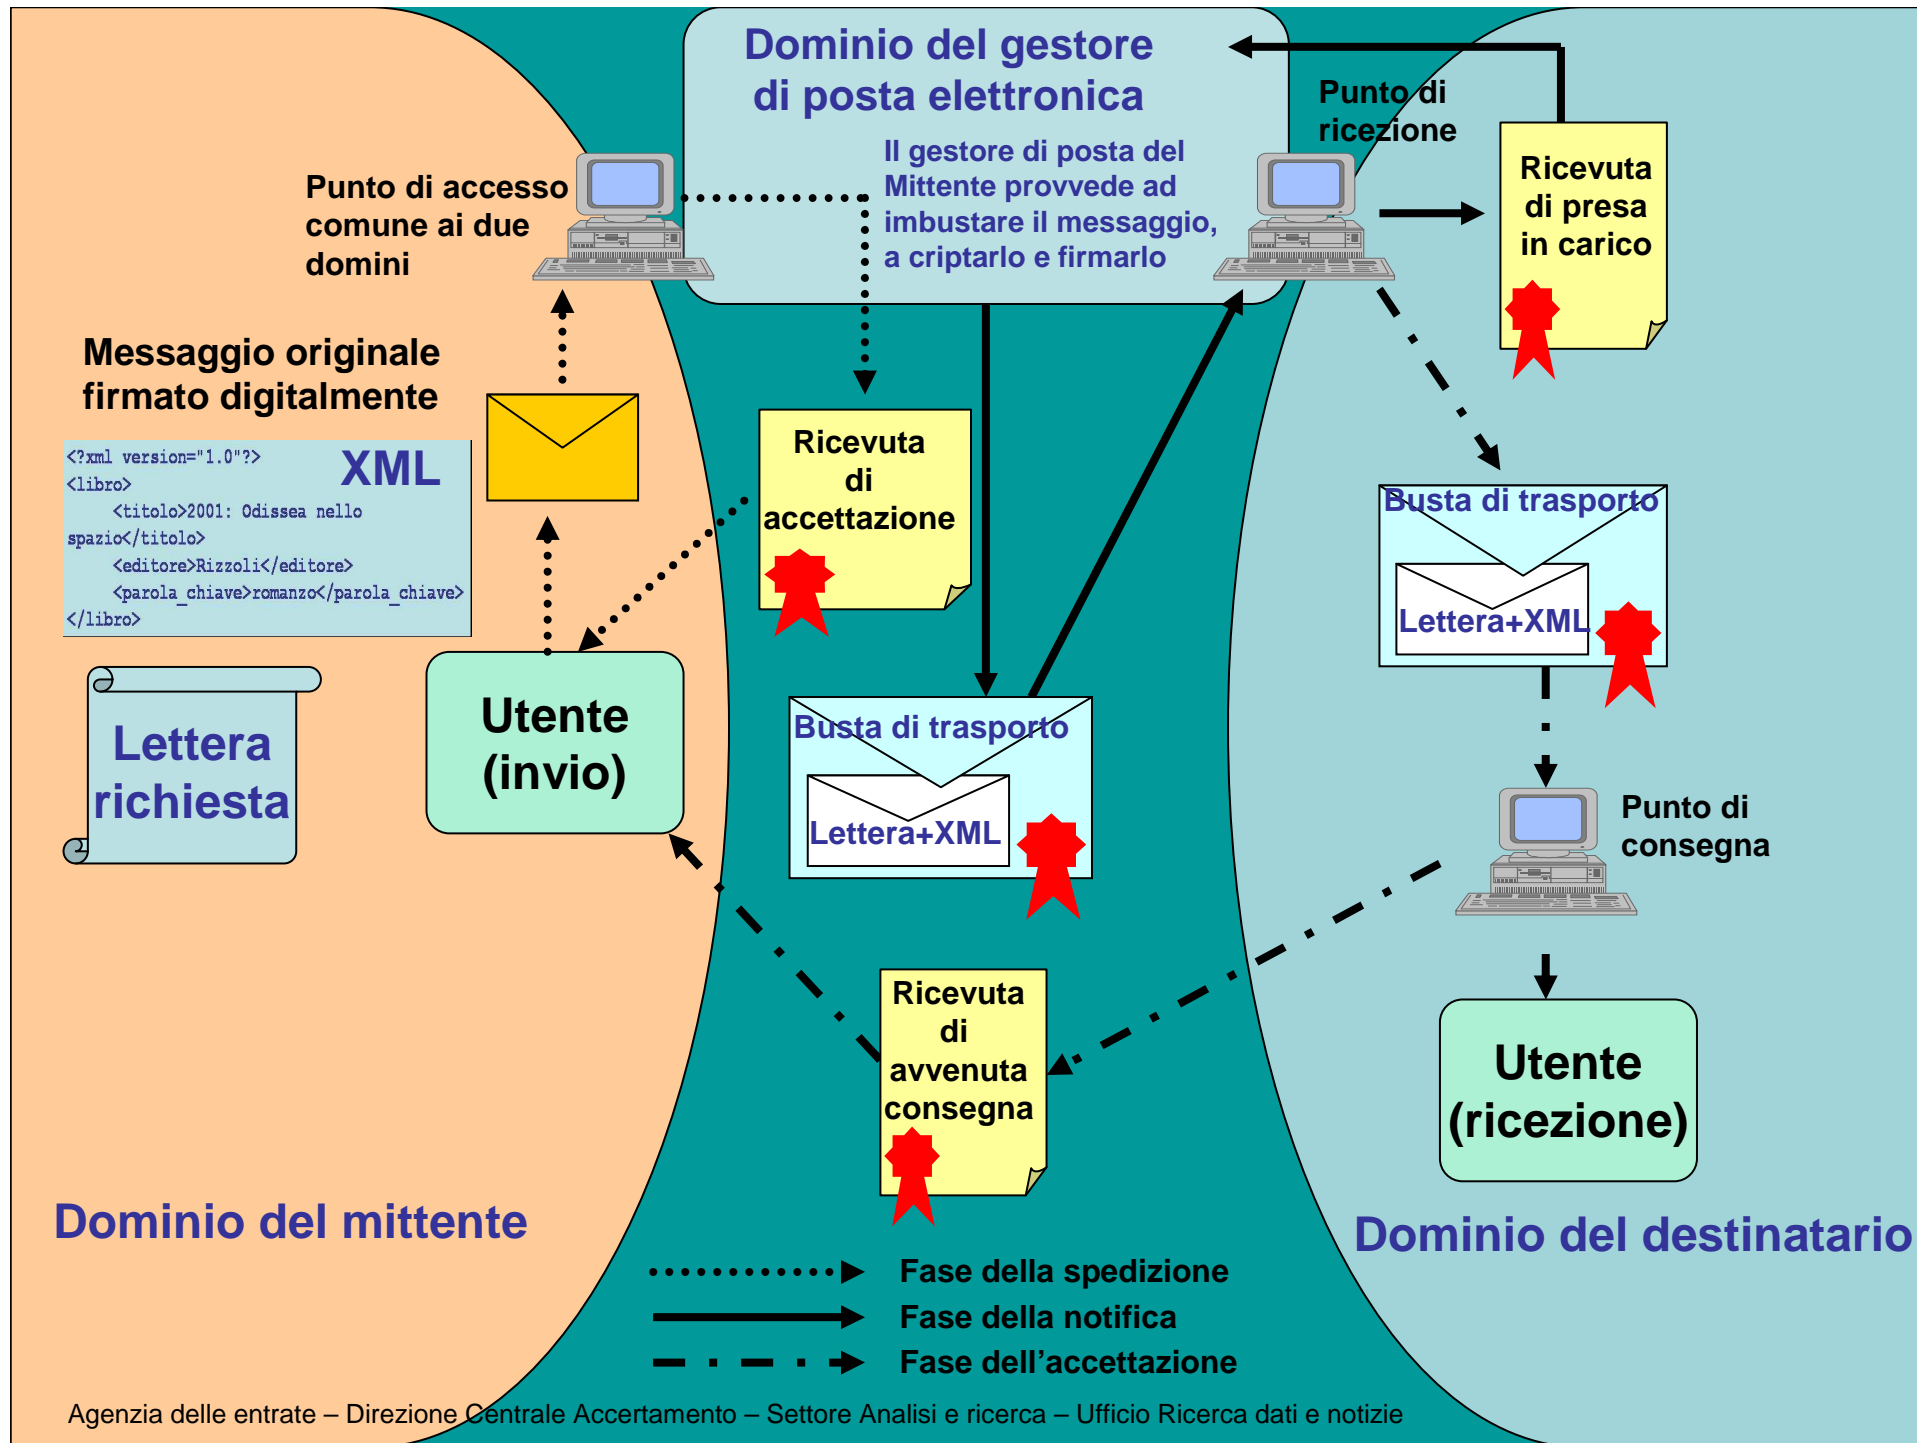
Dominio del gestore di posta elettronica

Il gestore di posta del Mittente provvede ad imbustare il messaggio, a criptarlo e firmarlo

Punto di ricezione

Ricevuta di presa in carico

Punto di accesso comune ai due domini

Messaggio originale firmato digitalmente

<?xml version="1.0"?>
<libro>
<titolo>2001: Odissea nello spazio</titolo>
<editore>Rizzoli</editore>
<parola_chiave>romanzo</parola_chiave>
</libro>

XML

Ricevuta di accettazione

Busta di trasporto

Lettera+XML

Lettera richiesta

Utente (invio)

Busta di trasporto

Lettera+XML

Punto di consegna

Ricevuta di avvenuta consegna

Utente (ricezione)

Dominio del mittente

Dominio del destinatario

Fase della spedizione
Fase della notifica
Fase dell'accettazione

Agenzia delle entrate – Direzione Centrale Accertamento – Settore Analisi e ricerca – Ufficio Ricerca dati e notizie